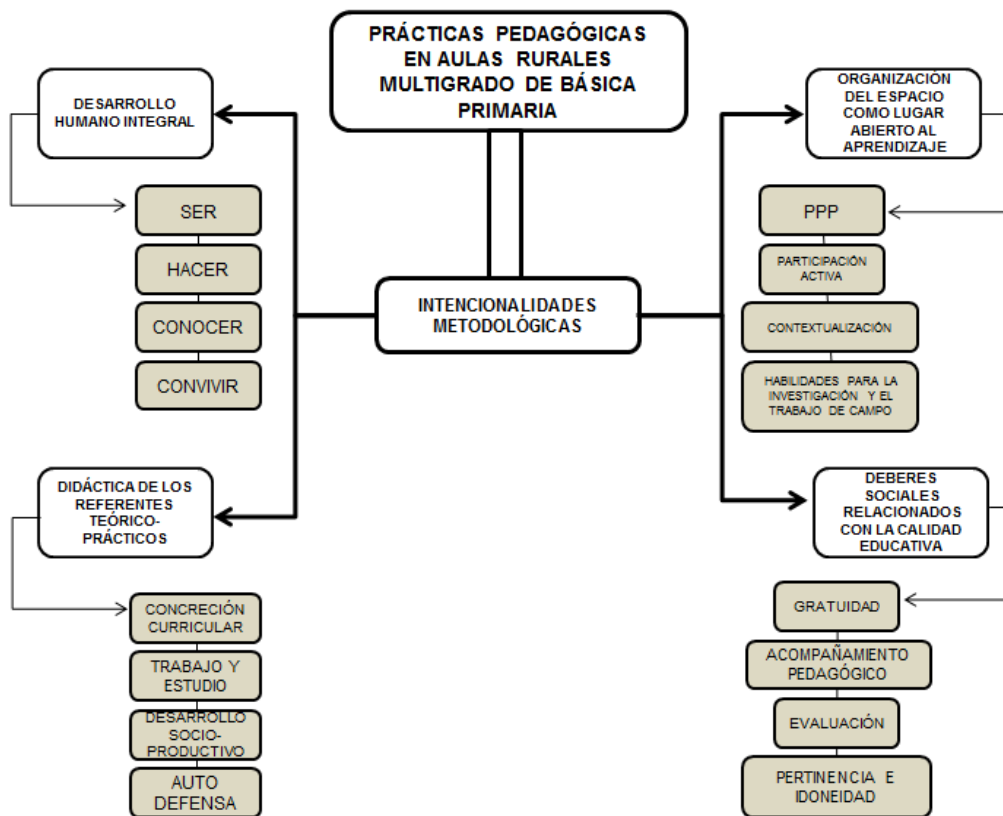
PRÁCTICAS PEDAGÓGICAS EN AULAS RURALES MULTIGRADO DE BÁSICA PRIMARIA

DESARROLLO HUMANO INTEGRAL

SER

HACER

CONOCER

CONVIVIR

INTENCIONALIDADES METODOLÓGICAS

DIDÁCTICA DE LOS REFERENTES TEÓRICO-PRÁCTICOS

CONCRECIÓN CURRICULAR

TRABAJO Y ESTUDIO

DESARROLLO SOCIO-PRODUCTIVO

AUTO DEFENSA

ORGANIZACIÓN DEL ESPACIO COMO LUGAR ABIERTO AL APRENDIZAJE

PPP

PARTICIPACIÓN ACTIVA

CONTEXTUALIZACIÓN

HABILIDADES PARA LA INVESTIGACIÓN Y EL TRABAJO DE CAMPO

DEBERES SOCIALES RELACIONADOS CON LA CALIDAD EDUCATIVA

GRATUIDAD

ACOMPAÑAMIENTO PEDAGÓGICO

EVALUACIÓN

PERTINENCIA E IDONEIDAD